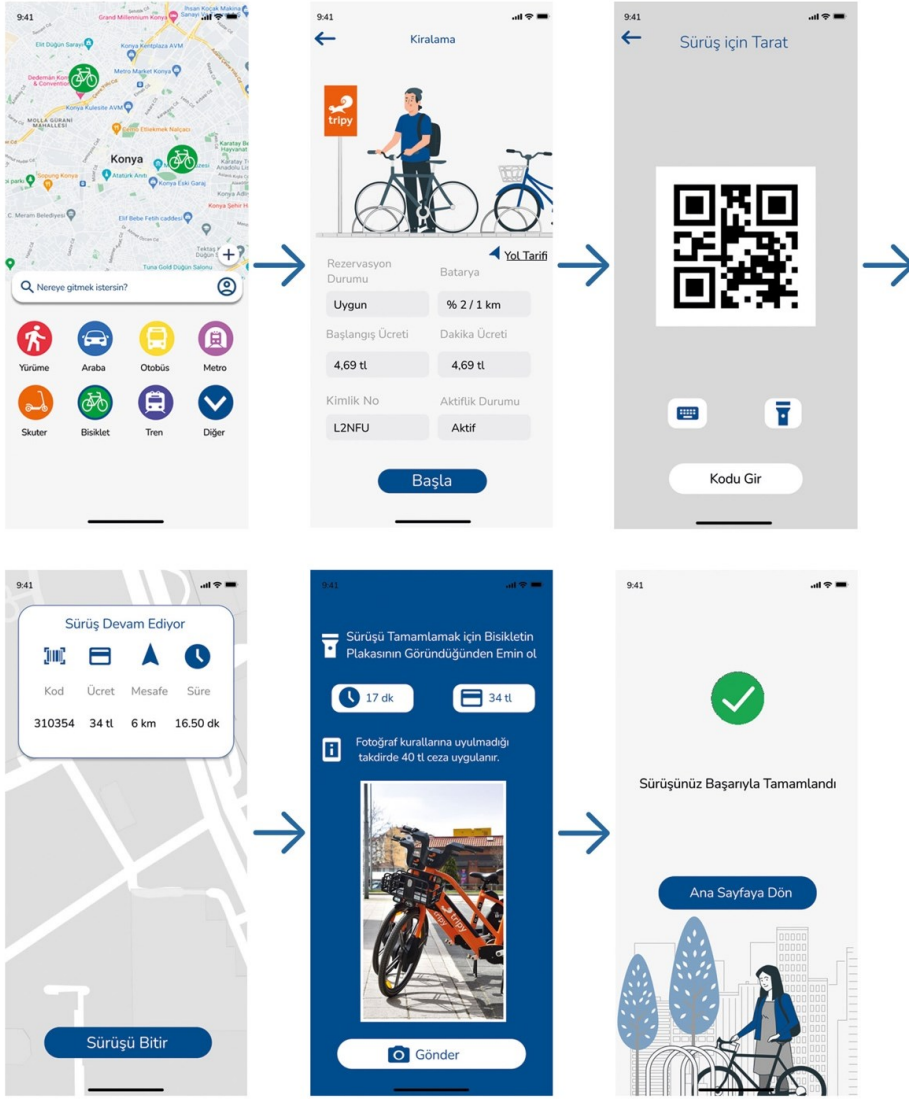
9:41

Grand Millennium Konya
İhsan Kuşak Makina
Elif Düğün Sarayı
Konya Kentplaza AVM
Metro Market Konya
Dedeman Konya & Convention
Konya Kulesite AVM
MOLLA GÜRANİ MAHALLESİ
Konya
Karatay Belediyesi Hayvanat
Topçuoğlu Konya
Atatürk Anıtı
Konya Eski Garaj
Konya Şehir H
Meram Belediyesi
Elif Bebe Fethi caddesi
Tuna Gold Düğün Salonu

Nereye gitmek istersin?

Yürüme
Araba
Otobüs
Metro
Skuter
Bisiklet
Tren
Diğer

9:41
Kiralama

tripy

Yol Tarifi

Rezervasyon Durumu
Batarya
Uygun
% 2 / 1 km
Başlangıç Ücreti
Dakika Ücreti
4,69 tl
4,69 tl
Kimlik No
Aktiflik Durumu
L2NFU
Aktif

Başla

9:41
Sürüş için Tarat

Kodu Gir

9:41
Sürüş Devam Ediyor
Kod
Ücret
Mesafe
Süre
310354
34 tl
6 km
16.50 dk

Sürüşü Bitir

9:41
Sürüşü Tamamlamak için Bisikletin Plakasının Göründüğünden Emin ol

17 dk
34 tl

Fotoğraf kurallarına uyulmadığı takdirde 40 tl ceza uygulanır.

tripy

Gönder

9:41
Sürüşünüz Başarıyla Tamamlandı

Ana Sayfaya Dön